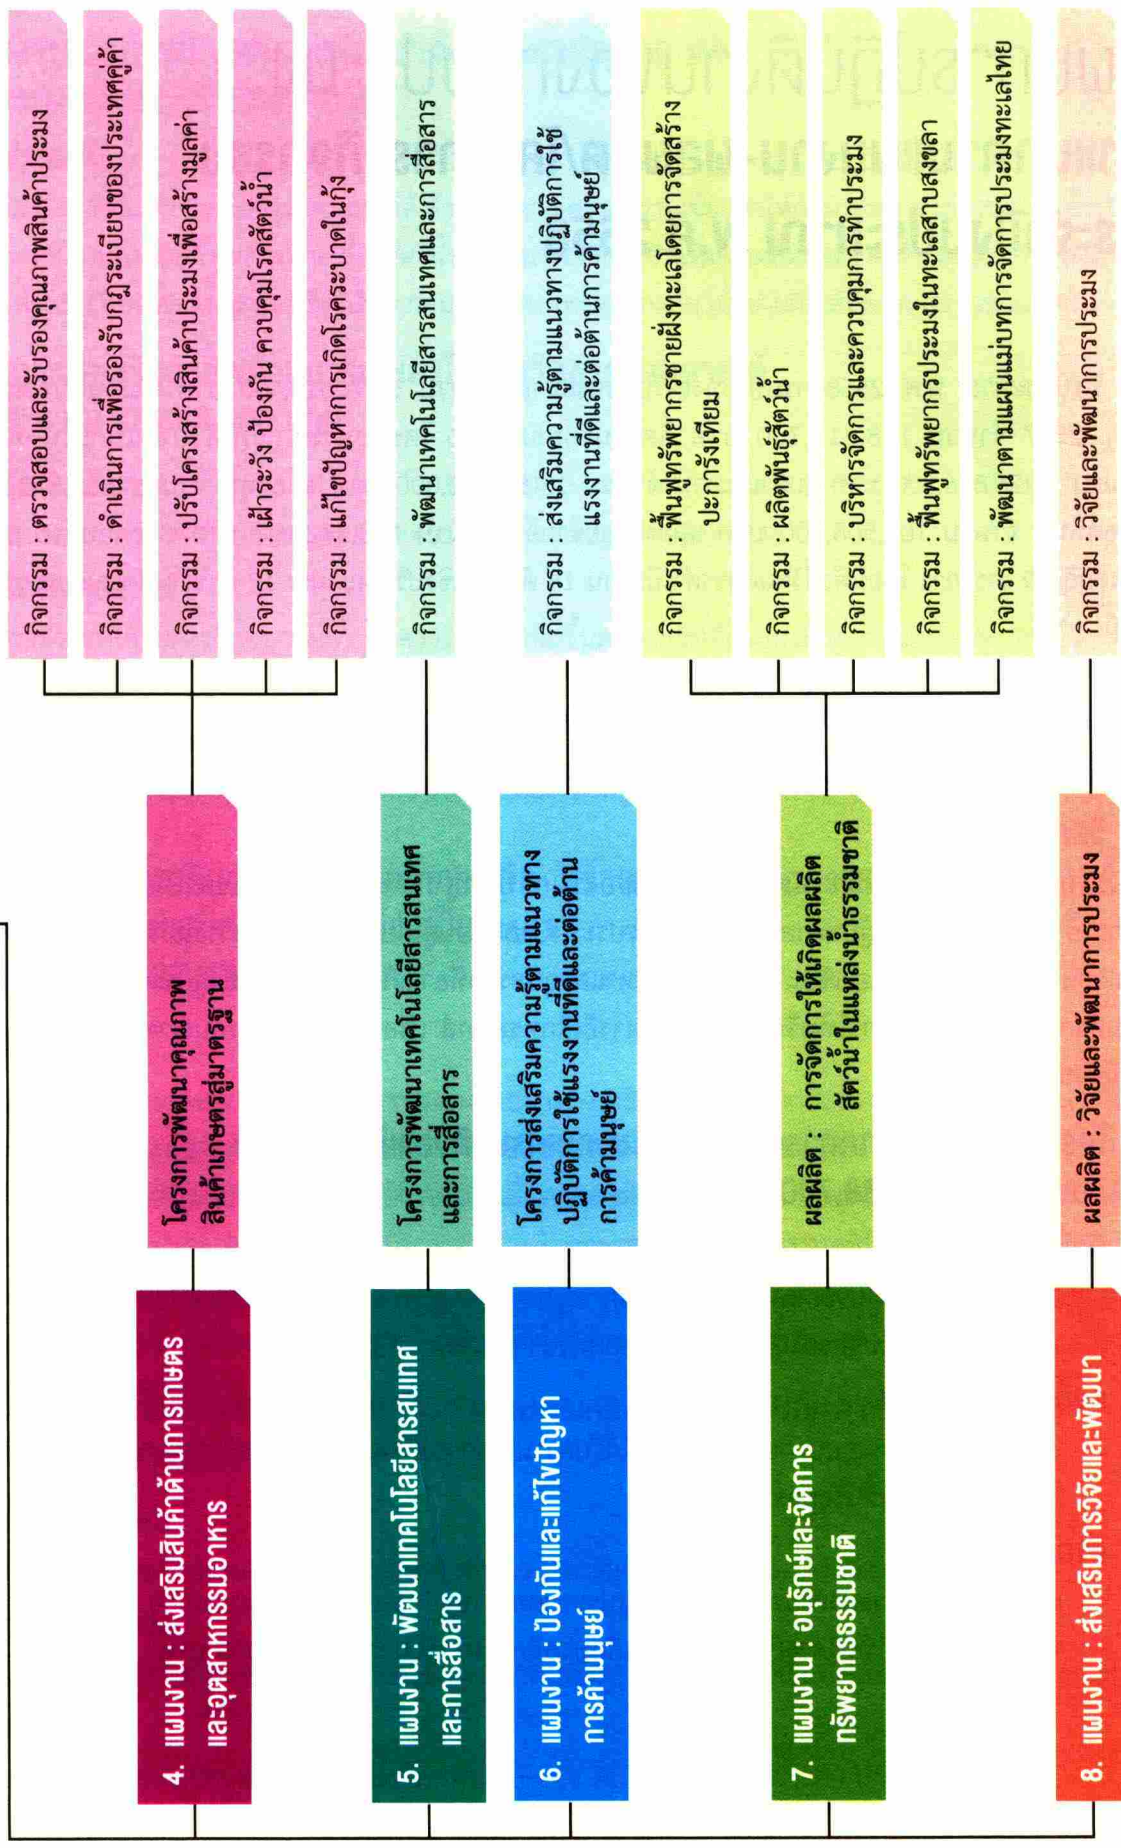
4. แผนงาน : ส่งเสริมสินค้าด้านการเกษตรและอุตสาหกรรมอาหาร

โครงการพัฒนาคุณภาพสินค้าเกษตรสู่มาตรฐาน

กิจกรรม : ตรวจสอบและรับรองคุณภาพสินค้าประมง

กิจกรรม : ดำเนินการเพื่อรองรับกฎระเบียบของประเทศคู่ค้า

กิจกรรม : ปรับโครงสร้างสินค้าประมงเพื่อสร้างมูลค่า

กิจกรรม : เฝ้าระวัง ป้องกัน ควบคุมโรคสัตว์น้ำ

กิจกรรม : แก้ไขปัญหาการเกิดโรคระบาดในกุ้ง

5. แผนงาน : พัฒนาเทคโนโลยีสารสนเทศและการสื่อสาร

โครงการพัฒนาเทคโนโลยีสารสนเทศและการสื่อสาร

กิจกรรม : พัฒนาเทคโนโลยีสารสนเทศและการสื่อสาร

6. แผนงาน : ป้องกันและแก้ไขปัญหาการค้ามนุษย์

โครงการส่งเสริมความรู้ตามแนวทางปฏิบัติการใช้แรงงานที่ดีและต่อต้านการค้ามนุษย์

กิจกรรม : ส่งเสริมความรู้ตามแนวทางปฏิบัติการใช้แรงงานที่ดีและต่อต้านการค้ามนุษย์

7. แผนงาน : อนุรักษ์และจัดการทรัพยากรธรรมชาติ

ผลผลิต : การจัดการให้เกิดผลผลิตสัตว์น้ำในแหล่งน้ำธรรมชาติ

กิจกรรม : ฟื้นฟูทรัพยากรชายฝั่งทะเลโดยการจัดสร้างปะการังเทียม

กิจกรรม : ผลิตพันธุ์สัตว์น้ำ

กิจกรรม : บริหารจัดการและควบคุมการทำประมง

กิจกรรม : ฟื้นฟูทรัพยากรประมงในทะเลสาบสงขลา

กิจกรรม : พัฒนาตามแผนแม่บทการจัดการประมงทะเลไทย

8. แผนงาน : ส่งเสริมการวิจัยและพัฒนา

ผลผลิต : วิจัยและพัฒนาการประมง

กิจกรรม : วิจัยและพัฒนาการประมง